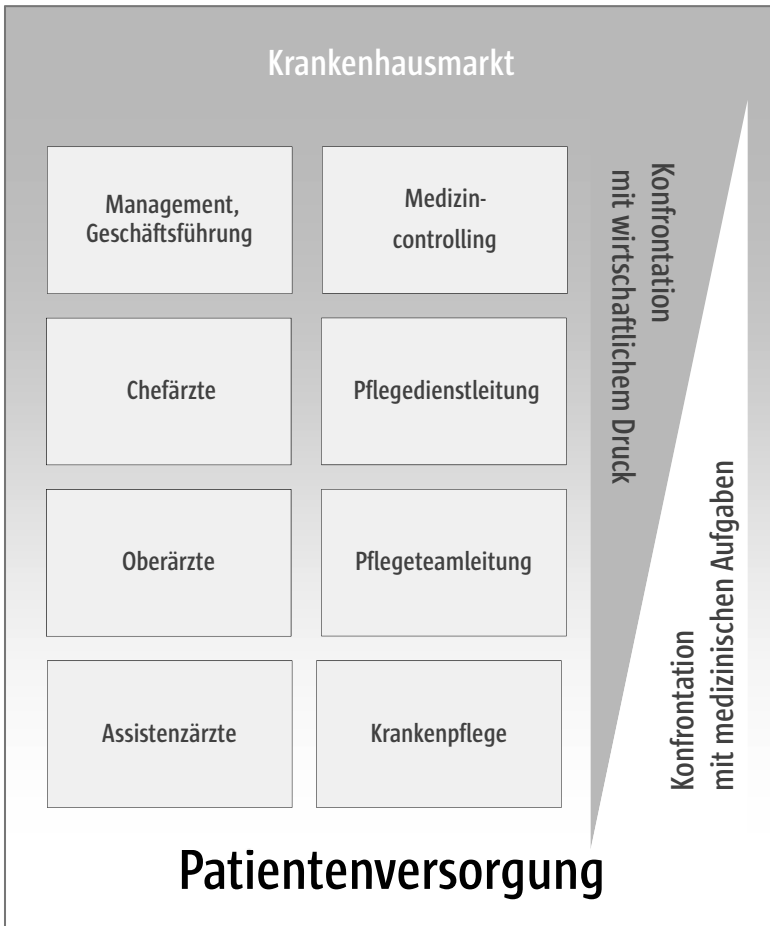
Krankenhausmarkt

Management, Geschäftsführung

Medizincontrolling

Chefärzte

Pflegedienstleitung

Oberärzte

Pflegeteamleitung

Assistenzärzte

Krankenpflege

Konfrontation mit wirtschaftlichem Druck

Konfrontation mit medizinischen Aufgaben

Patientenversorgung